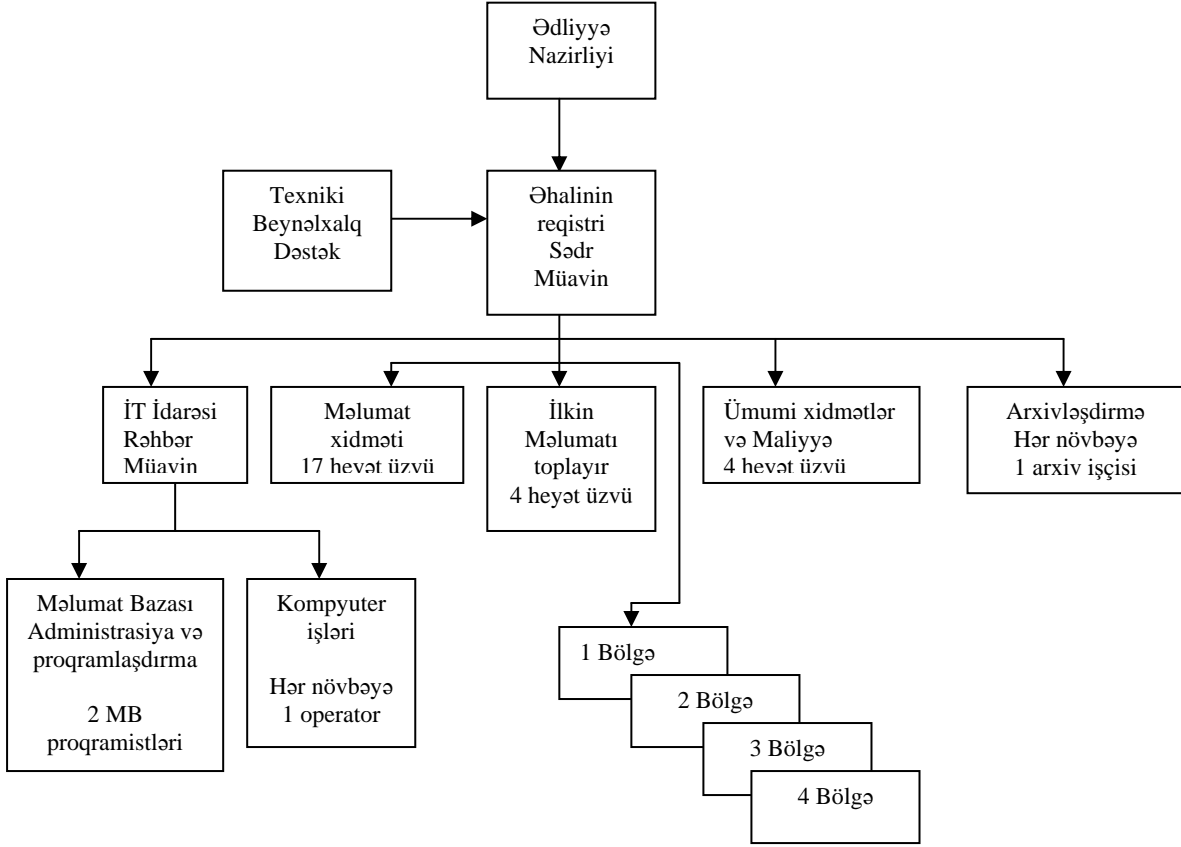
Ədliyyə Nazirliyi

Texniki Beynəlxalq Dəstək

Əhalinin reqistri Sədr Müavin

İT İdarəsi Rəhbər Müavin

Məlumat xidməti 17 heyət üzvü

İlkin Məlumatı toplayır 4 heyət üzvü

Ümumi xidmətlər və Maliyyə 4 heyət üzvü

Arxivləşdirmə Hər növbəyə 1 arxiv işçisi

Məlumat Bazası Administrasiya və proqramlaşdırma

2 MB proqramistləri

Kompyuter işləri

Hər növbəyə 1 operator

1 Bölgə

2 Bölgə

3 Bölgə

4 Bölgə